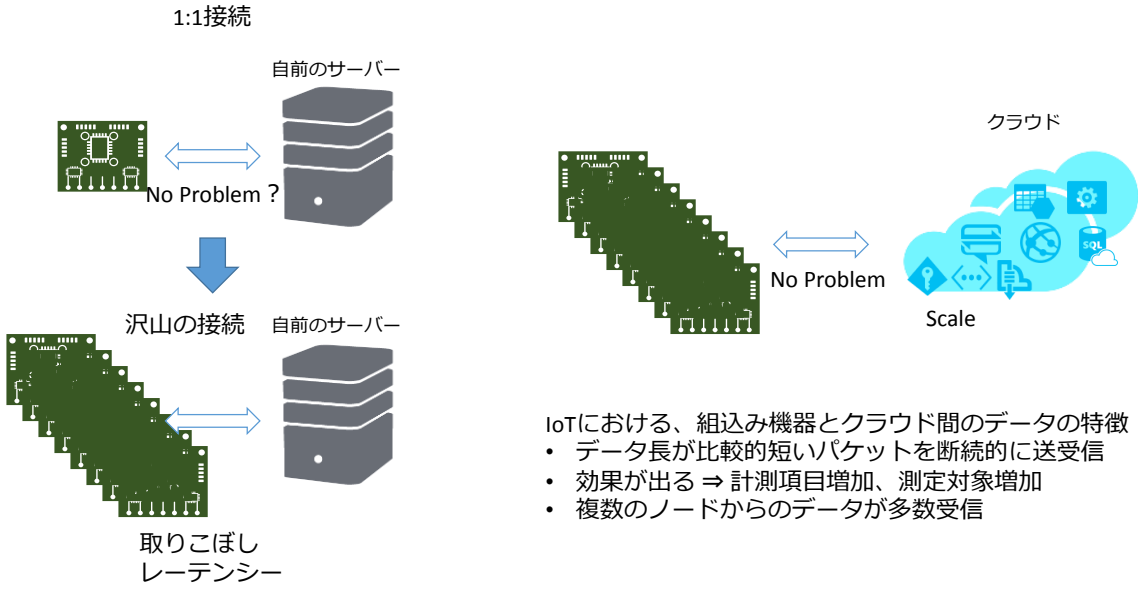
1:1接続

自前のサーバー

No Problem ?

沢山の接続

自前のサーバー

取りこぼし
レーテンシー

クラウド

No Problem

Scale

IoTにおける、組込み機器とクラウド間のデータの特徴
• データ長が比較的短いパケットを断続的に送受信
• 効果が出る ⇒ 計測項目増加、測定対象増加
• 複数のノードからのデータが多数受信